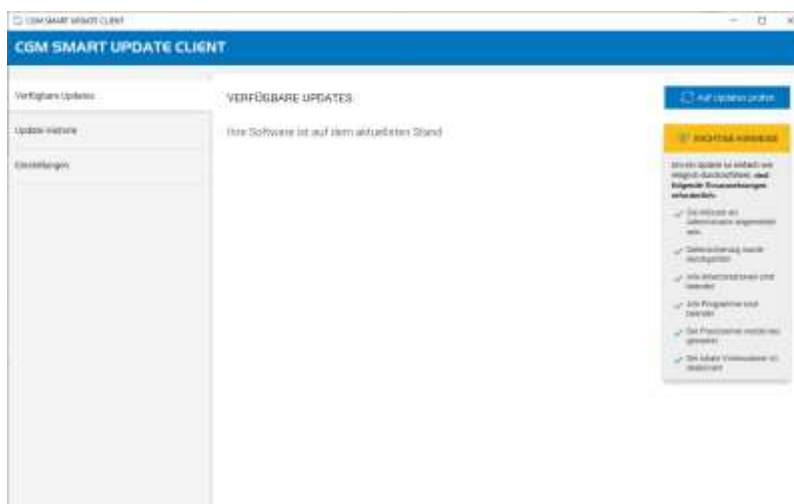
CGM SMART UPDATE CLIENT

CGM SMART UPDATE CLIENT

Verfügbare Updates

Update-Historie

Einstellungen

VERFÜGBARE UPDATES

Ihre Software ist auf dem aktuellsten Stand

Auf Updates prüfen

WICHTIGE HINWEISE

Um ein Update so einfach wie möglich durchzuführen, sind folgende Voraussetzungen erforderlich:

Sie müssen als Administrator angemeldet sein

Datensicherung wurde durchgeführt

Alle Arbeitsstationen sind beendet

Alle Programme sind beendet

Der Praxisserver wurde neu gestartet

Der lokale Virenscanner ist deaktiviert